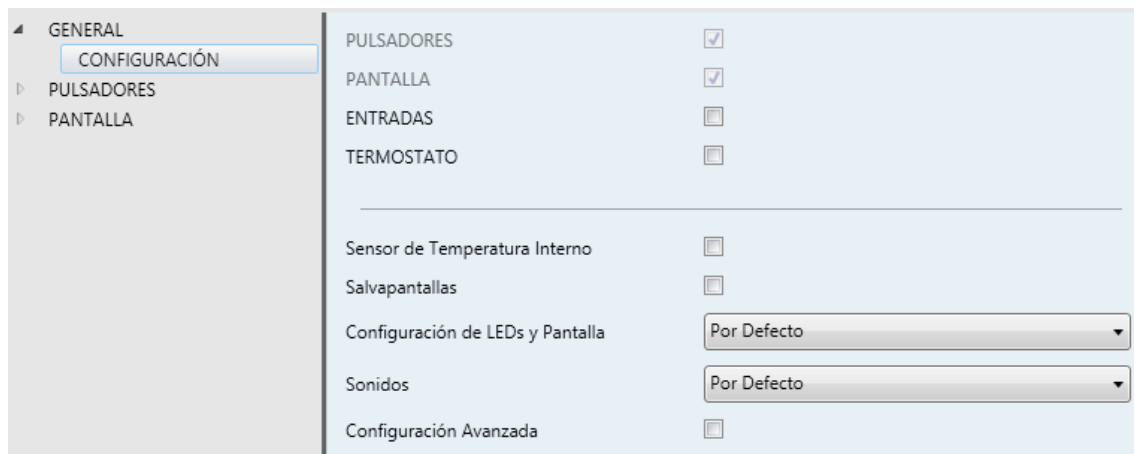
GENERAL
CONFIGURACIÓN
PULSADORES
PANTALLA

PULSADORES
PANTALLA
ENTRADAS
TERMOSTATO

Sensor de Temperatura Interno
Salvapantallas
Configuración de LEDs y Pantalla | Por Defecto
Sonidos | Por Defecto
Configuración Avanzada